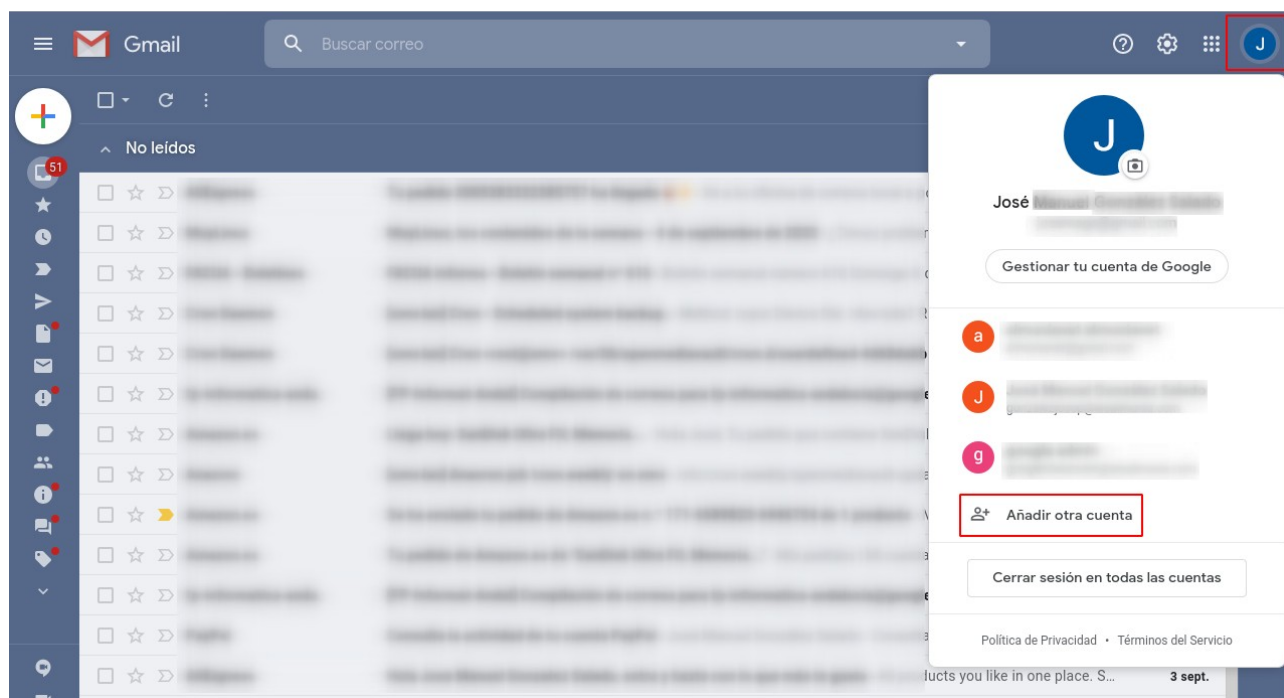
Gmail

Buscar correo

J

51

No leídos

J

José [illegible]

Gestionar tu cuenta de Google

a

J

g

Añadir otra cuenta

Cerrar sesión en todas las cuentas

Política de Privacidad • Términos del Servicio

lucts you like in one place. S... 3 sept.